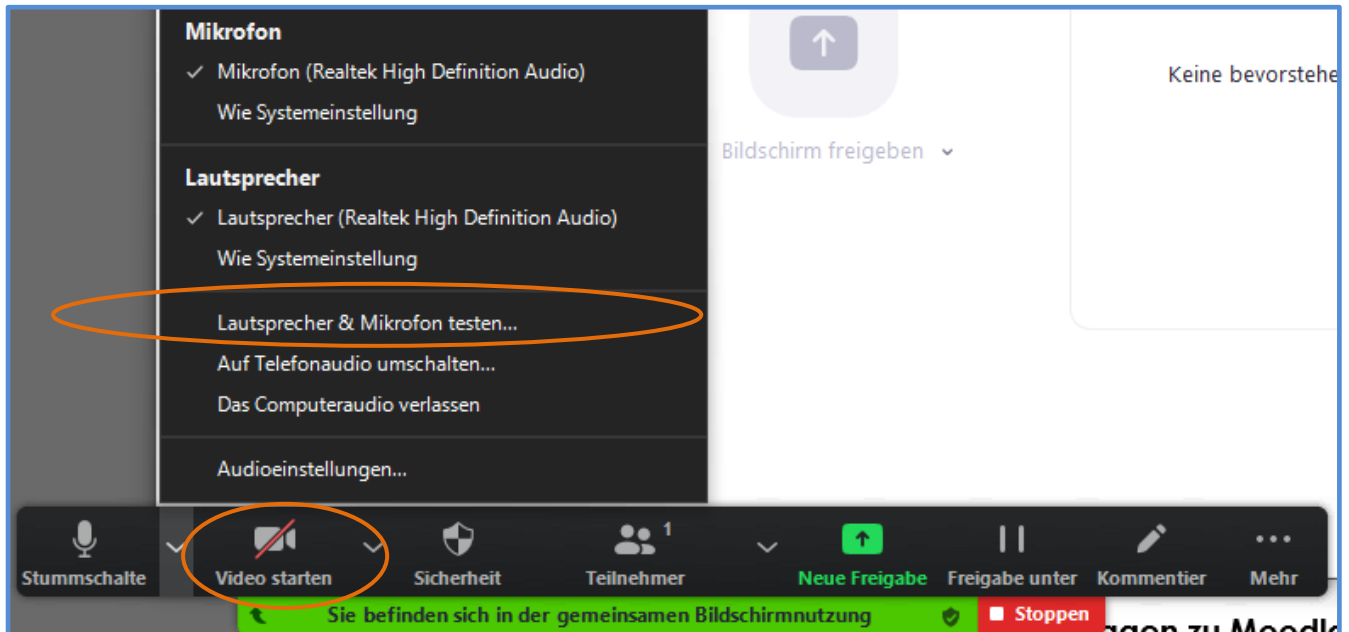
Mikrofon
✓ Mikrofon (Realtek High Definition Audio)
Wie Systemeinstellung

Lautsprecher
✓ Lautsprecher (Realtek High Definition Audio)
Wie Systemeinstellung

Lautsprecher & Mikrofon testen...
Auf Telefonaudio umschalten...
Das Computeraudio verlassen

Audioeinstellungen...

Bildschirm freigeben

Keine bevorstehe

Stummschalte
Video starten
Sicherheit
Teilnehmer 1
Neue Freigabe
Freigabe unter
Kommentier
Mehr

Sie befinden sich in der gemeinsamen Bildschirmnutzung
Stoppen

agen zu Moodl